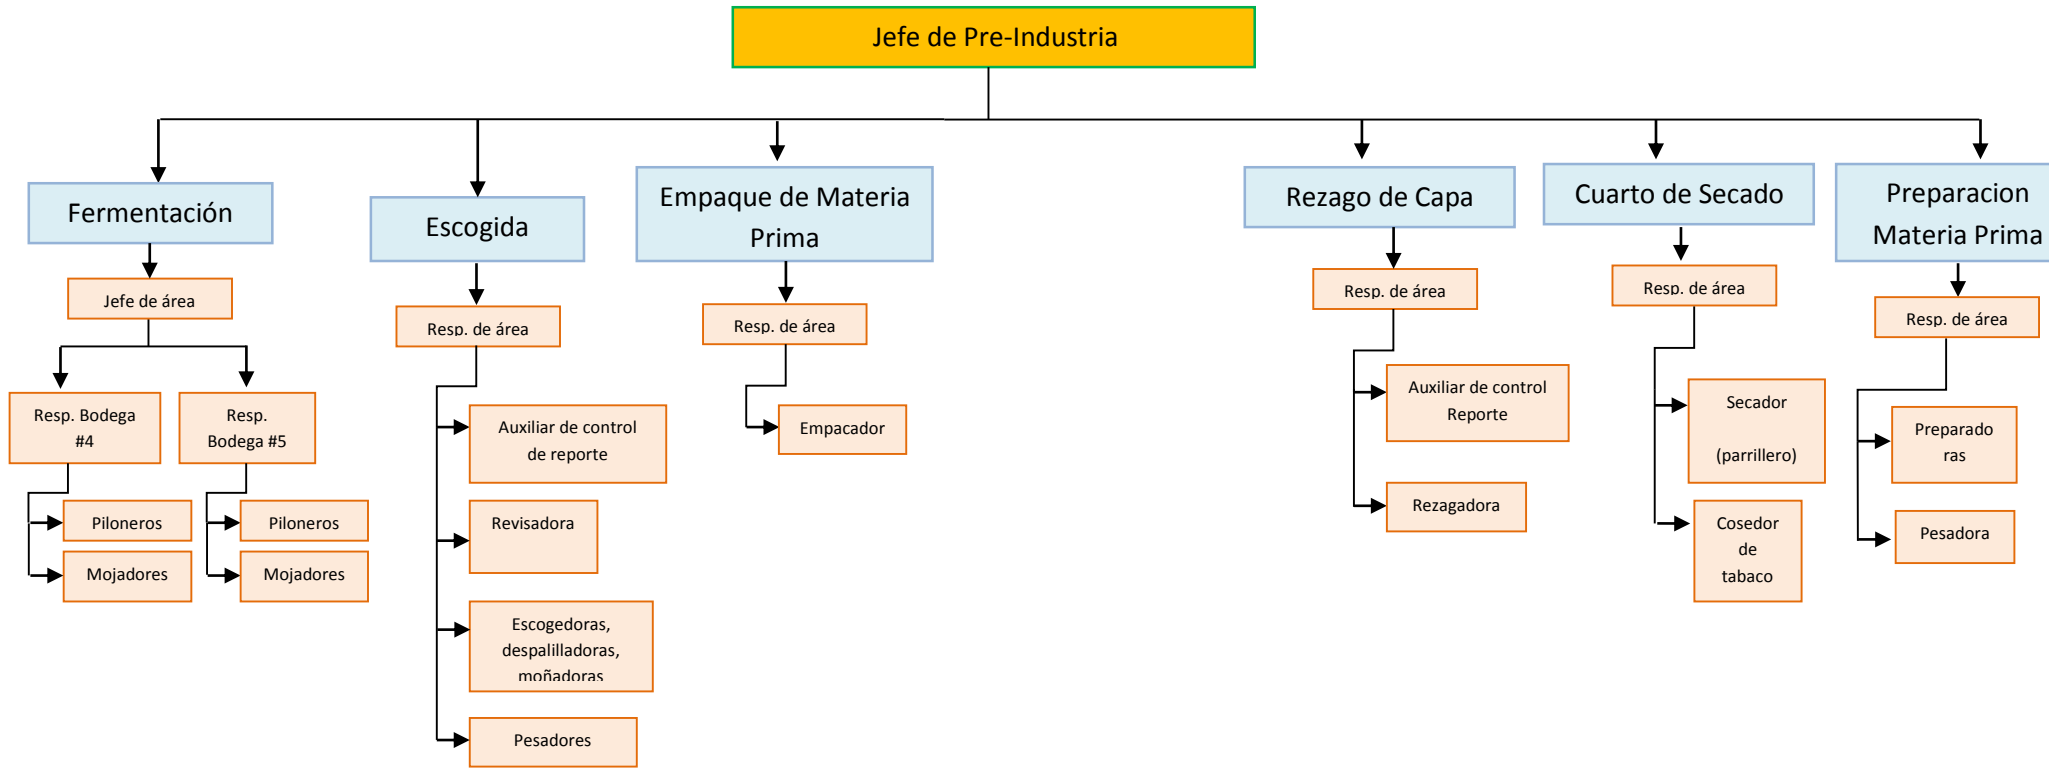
Jefe de Pre-Industria

Fermentación

Jefe de área

Resp. Bodega #4

Piloneros

Mojadores

Resp. Bodega #5

Piloneros

Mojadores

Escogida

Resp. de área

Auxiliar de control de reporte

Revisadora

Escogedoras, despalilladoras, moñadoras

Pesadores

Empaque de Materia Prima

Resp. de área

Empacador

Rezago de Capa

Resp. de área

Auxiliar de control Reporte

Rezagadora

Cuarto de Secado

Resp. de área

Secador (parrillero)

Cosedor de tabaco

Preparacion Materia Prima

Resp. de área

Preparado ras

Pesadora